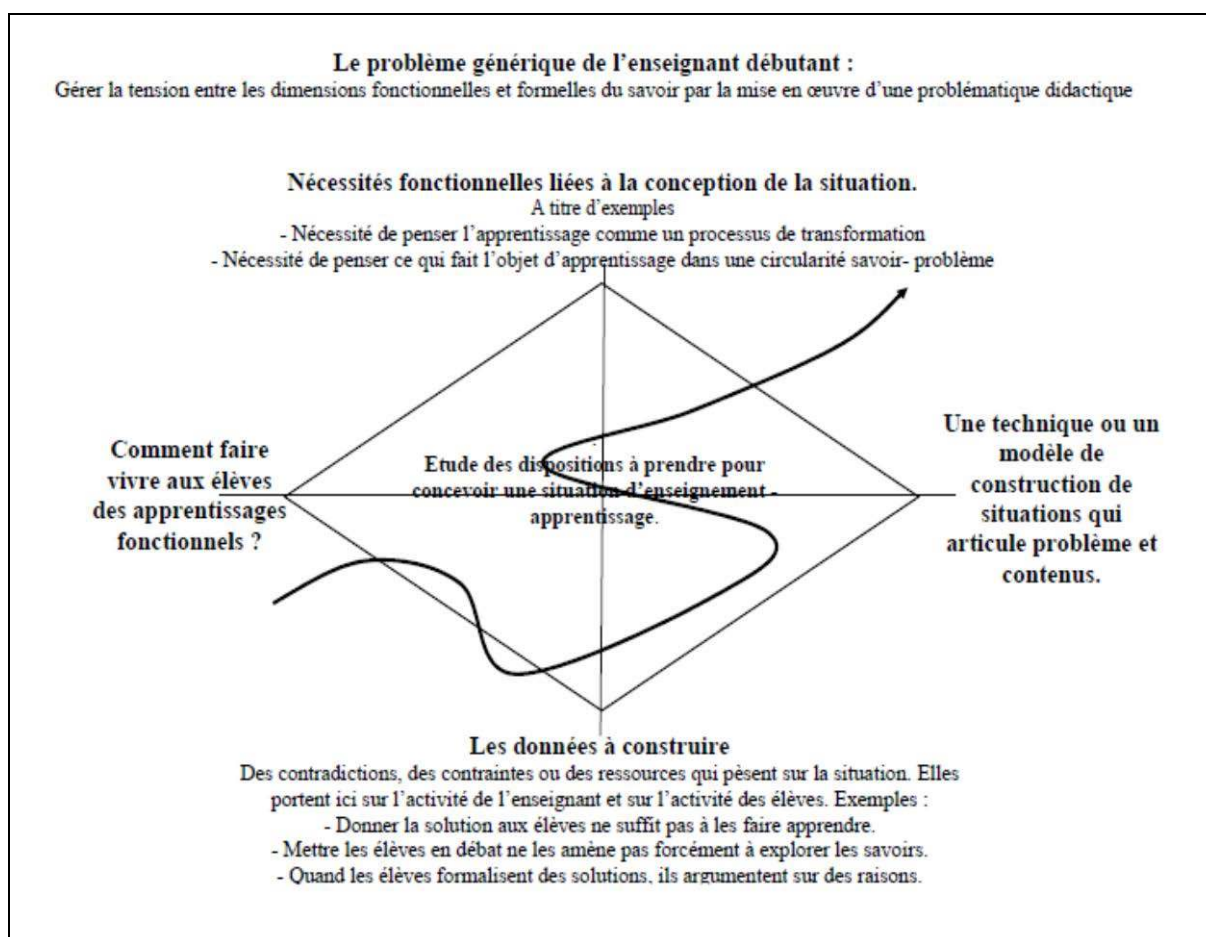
**Le problème générique de l'enseignant débutant :**
Gérer la tension entre les dimensions fonctionnelles et formelles du savoir par la mise en œuvre d'une problématique didactique

**Nécessités fonctionnelles liées à la conception de la situation.**
A titre d'exemples
- Nécessité de penser l'apprentissage comme un processus de transformation
- Nécessité de penser ce qui fait l'objet d'apprentissage dans une circularité savoir- problème

**Comment faire vivre aux élèves des apprentissages fonctionnels ?**

Etude des dispositions à prendre pour concevoir une situation d'enseignement - apprentissage.

**Une technique ou un modèle de construction de situations qui articule problème et contenus.**

**Les données à construire**
Des contradictions, des contraintes ou des ressources qui pèsent sur la situation. Elles portent ici sur l'activité de l'enseignant et sur l'activité des élèves. Exemples :
- Donner la solution aux élèves ne suffit pas à les faire apprendre.
- Mettre les élèves en débat ne les amène pas forcément à explorer les savoirs.
- Quand les élèves formalisent des solutions, ils argumentent sur des raisons.